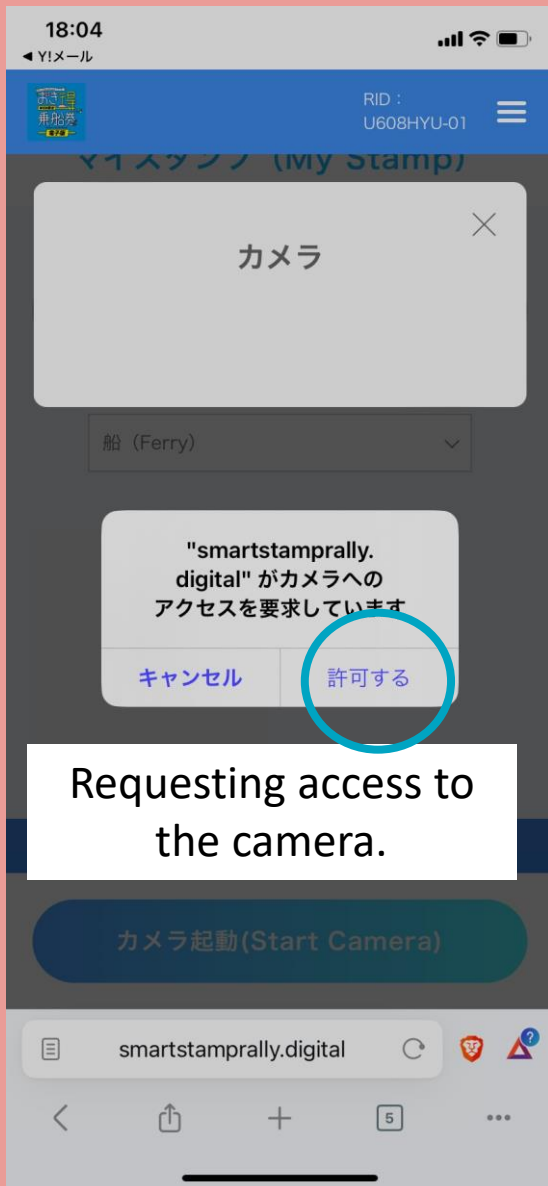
18:04
◀ Y!メール

RID：
U608HYU-01

マイスタンプ（My Stamp）

カメラ

船（Ferry）

"smartstamprally.
digital" がカメラへの
アクセスを要求しています

キャンセル
許可する

Requesting access to the camera.

カメラ起動(Start Camera)

smartstamprally.digital

5